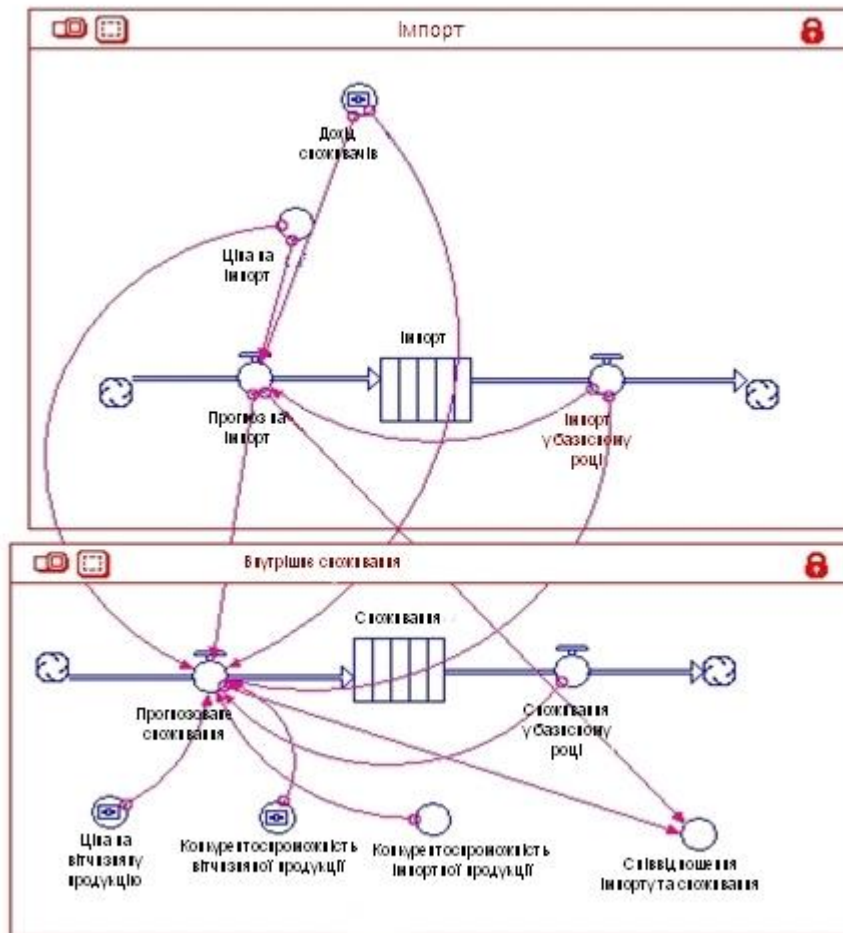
Імпорт

Дохід споживачів

Ціна на імпорт

Імпорт

Прогноз на імпорт

Імпорт у базисному році

Внутрішнє споживання

Споживання

Прогнозоване споживання

Споживання у базисному році

Ціна на вітчизняну продукцію

Конкурентоспроможність вітчизняної продукції

Конкурентоспроможність імпортної продукції

Співвідношення імпорту та споживання